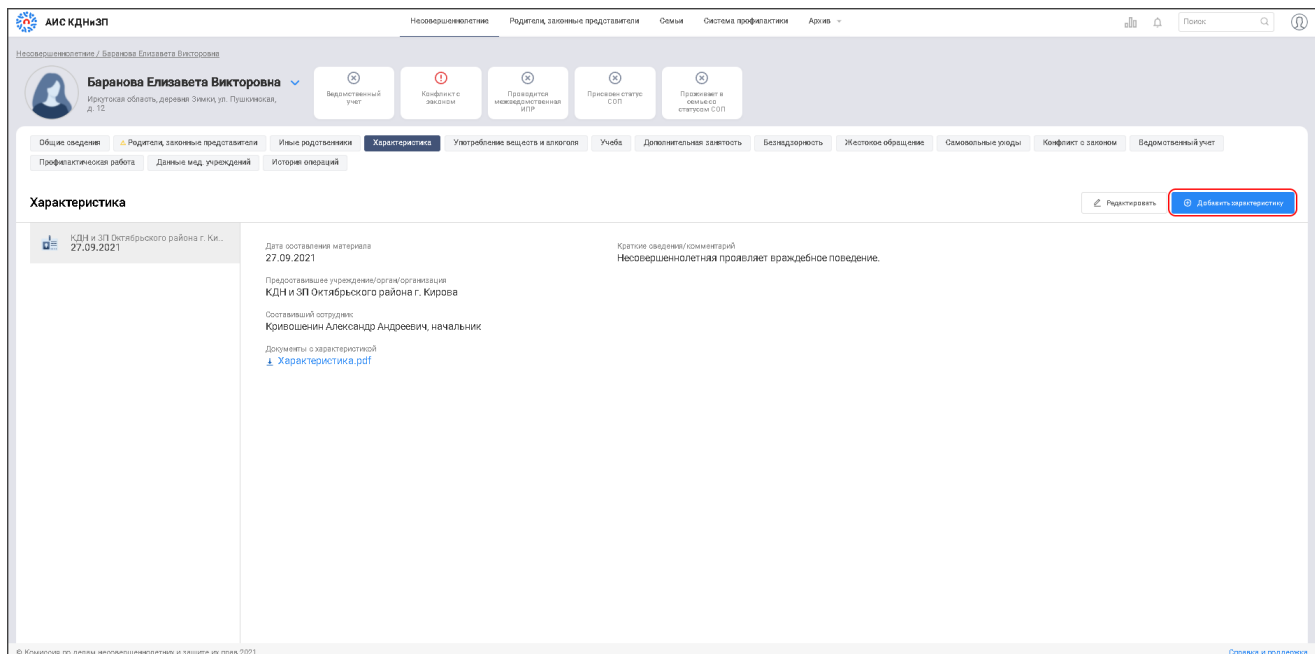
АИС КДНиЗП

Несовершеннолетние Родители, законные представители Семьи Система профилактики Архив

Поиск

Несовершеннолетние / Баранова Елизавета Викторовна

Баранова Елизавета Викторовна

Иркутская область, деревня Зимки, ул. Пушкинская, д. 12

Ведомственный учет

Конфликт с законом

Проводится межведомственная ИПР

Присвоен статус СОП

Проживает в семье со статусом СОП

Общие сведения | Родители, законные представители | Иные родственники | Характеристика | Употребление веществ и алкоголя | Учеба | Дополнительная занятость | Безнадзорность | Жестокое обращение | Самовольные уходы | Конфликт с законом | Ведомственный учет | Профилактическая работа | Данные мед. учреждений | История операций

Характеристика

Редактировать

Добавить характеристику

КДН и ЗП Октябрьского района г. Ки...
27.09.2021

Дата составления материала
27.09.2021

Краткие сведения/комментарий
Несовершеннолетняя проявляет враждебное поведение.

Предоставившее учреждение/орган/организация
КДН и ЗП Октябрьского района г. Кирова

Составивший сотрудник
Кривошенин Александр Андреевич, начальник

Документы с характеристикой
Характеристика.pdf

© Комиссия по делам несовершеннолетних и защите их прав 2021

Справка и поддержка